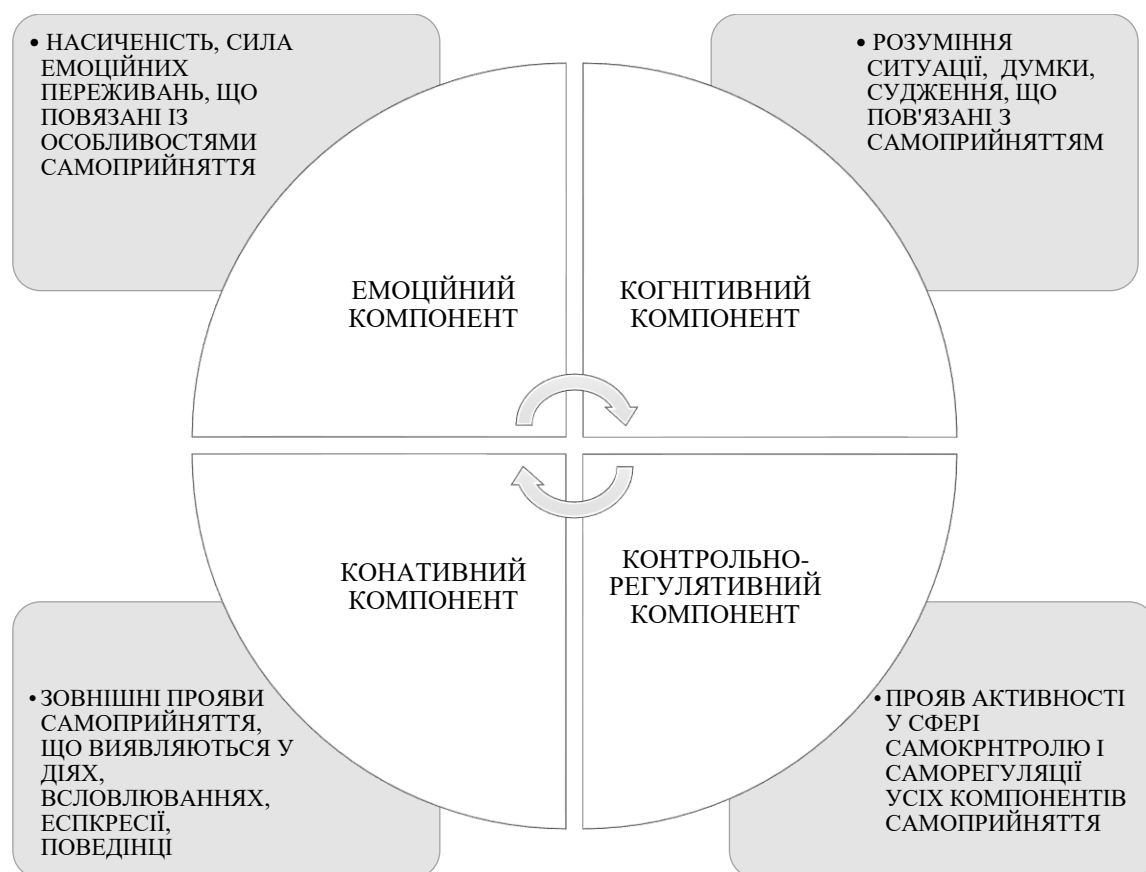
• НАСИЧЕНІСТЬ, СИЛА ЕМОЦІЙНИХ ПЕРЕЖИВАНЬ, ЩО ПОВЯЗАНІ ІЗ ОСОБЛИВОСТЯМИ САМОПРИЙНЯТТЯ

• РОЗУМІННЯ СИТУАЦІЇ, ДУМКИ, СУДЖЕННЯ, ЩО ПОВ'ЯЗАНІ З САМОПРИЙНЯТТЯМ

ЕМОЦІЙНИЙ КОМПОНЕНТ

КОГНІТИВНИЙ КОМПОНЕНТ

КОНАТИВНИЙ КОМПОНЕНТ

КОНТРОЛЬНО-РЕГУЛЯТИВНИЙ КОМПОНЕНТ

• ЗОВНІШНІ ПРОЯВИ САМОПРИЙНЯТТЯ, ЩО ВИЯВЛЯЮТЬСЯ У ДІЯХ, ВСЛОВЛЮВАННЯХ, ЕСПКРЕСІЇ, ПОВЕДІНЦІ

• ПРОЯВ АКТИВНОСТІ У СФЕРІ САМОКРНТРОЛЮ І САМОРЕГУЛЯЦІЇ УСІХ КОМПОНЕНТІВ САМОПРИЙНЯТТЯ